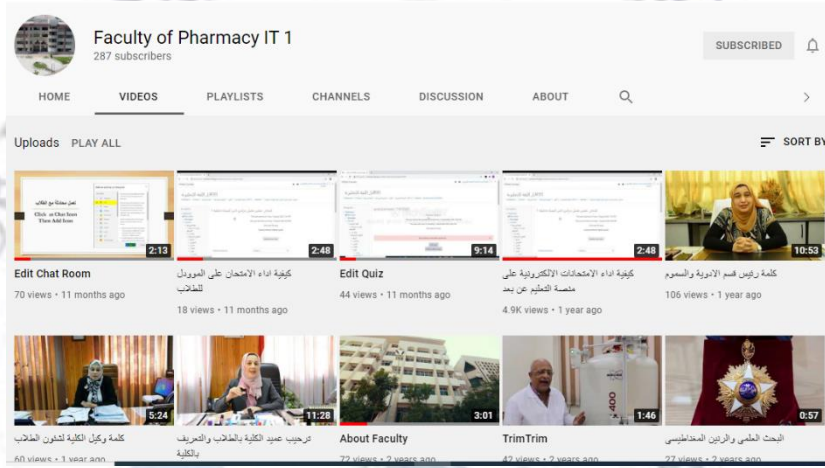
Faculty of Pharmacy IT 1
287 subscribers

SUBSCRIBED

HOME VIDEOS PLAYLISTS CHANNELS DISCUSSION ABOUT

Uploads PLAY ALL

SORT BY

Click on Chat Room Then Add Item
2:13
Edit Chat Room
70 views • 11 months ago

2:48
كيفية اداء الامتحان على المودول للطلاب
18 views • 11 months ago

9:14
Edit Quiz
44 views • 11 months ago

2:48
كيفية اداء الامتحانات الالكترونية على منصة التعليم عن بعد
4.9K views • 1 year ago

10:53
كلمة رئيس قسم الادوية والسموم
106 views • 1 year ago

5:24
كلمة وكيل الكلية لشئون الطلاب
60 views • 1 year ago

11:28
ترحيب عميد الكلية بالطلاب والتعريف بالكلية

3:01
About Faculty
72 views • 2 years ago

1:46
TrimTrim
42 views • 2 years ago

0:57
البحث العلمي والرنين المغناطيسي
27 views • 2 years ago